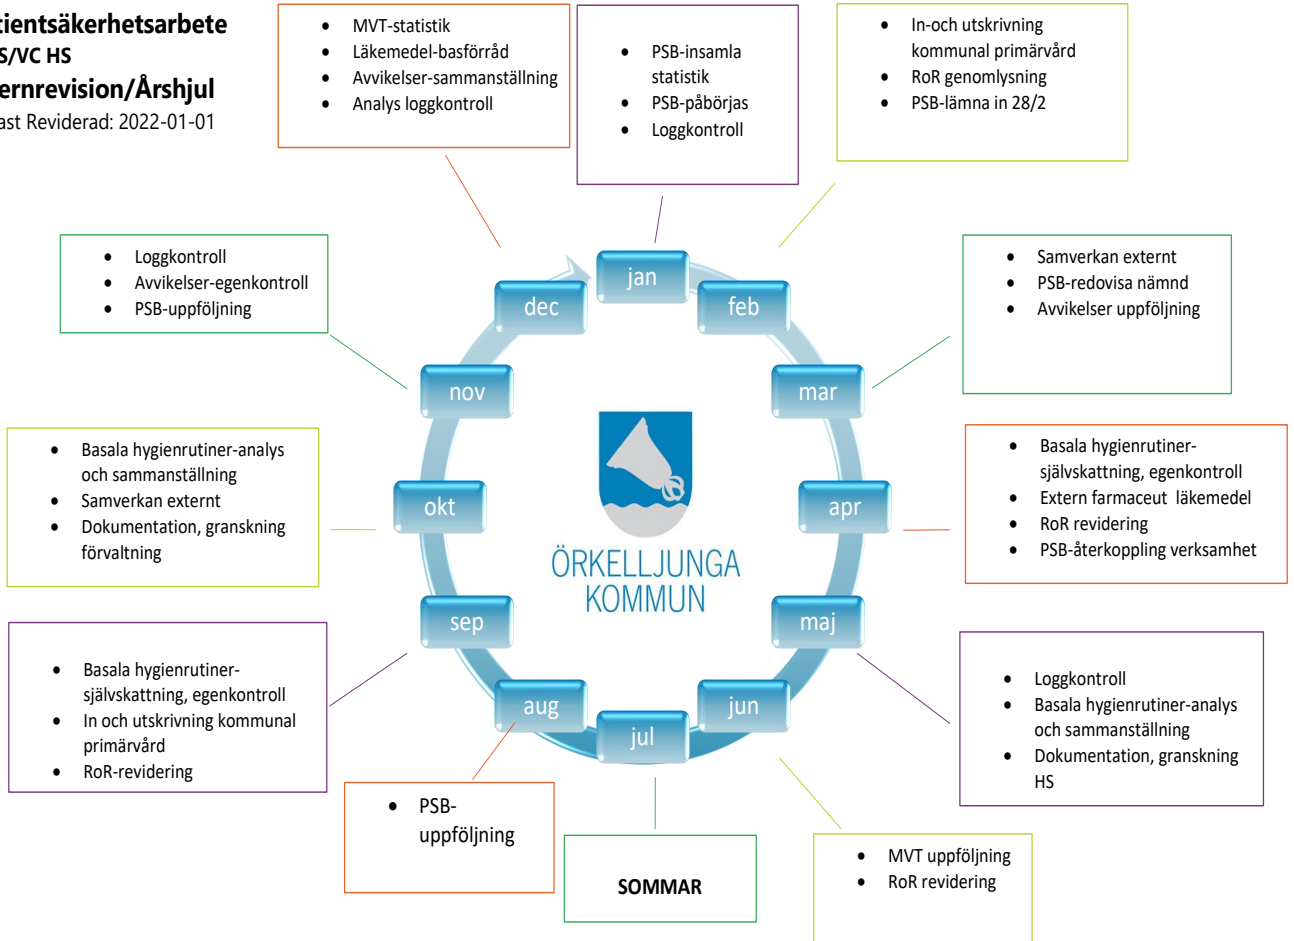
tientsäkerhetsarbete
S/VC HS
ernrevision/Årshjul
ast Reviderad: 2022-01-01

- MVT-statistik
- Läkemedel-basförråd
- Avvikelser-sammanställning
- Analys loggkontroll

- PSB-insamla statistik
- PSB-påbörjas
- Loggkontroll

- In-och utskrivning kommunal primärvård
- RoR genomlysning
- PSB-lämna in 28/2

- Loggkontroll
- Avvikelser-egenkontroll
- PSB-uppföljning

- Samverkan externt
- PSB-redovisa nämnd
- Avvikelser uppföljning

jan
feb
mar
apr
maj
jun
jul
aug
sep
okt
nov
dec

ÖRKELLJUNGA
KOMMUN

- Basala hygienrutiner-analys och sammanställning
- Samverkan externt
- Dokumentation, granskning förvaltning

- Basala hygienrutiner-självskattning, egenkontroll
- Extern farmaceut läkemedel
- RoR revidering
- PSB-återkoppling verksamhet

- Basala hygienrutiner-självskattning, egenkontroll
- In och utskrivning kommunal primärvård
- RoR-revidering

- Loggkontroll
- Basala hygienrutiner-analys och sammanställning
- Dokumentation, granskning HS

- PSB-uppföljning

SOMMAR

- MVT uppföljning
- RoR revidering